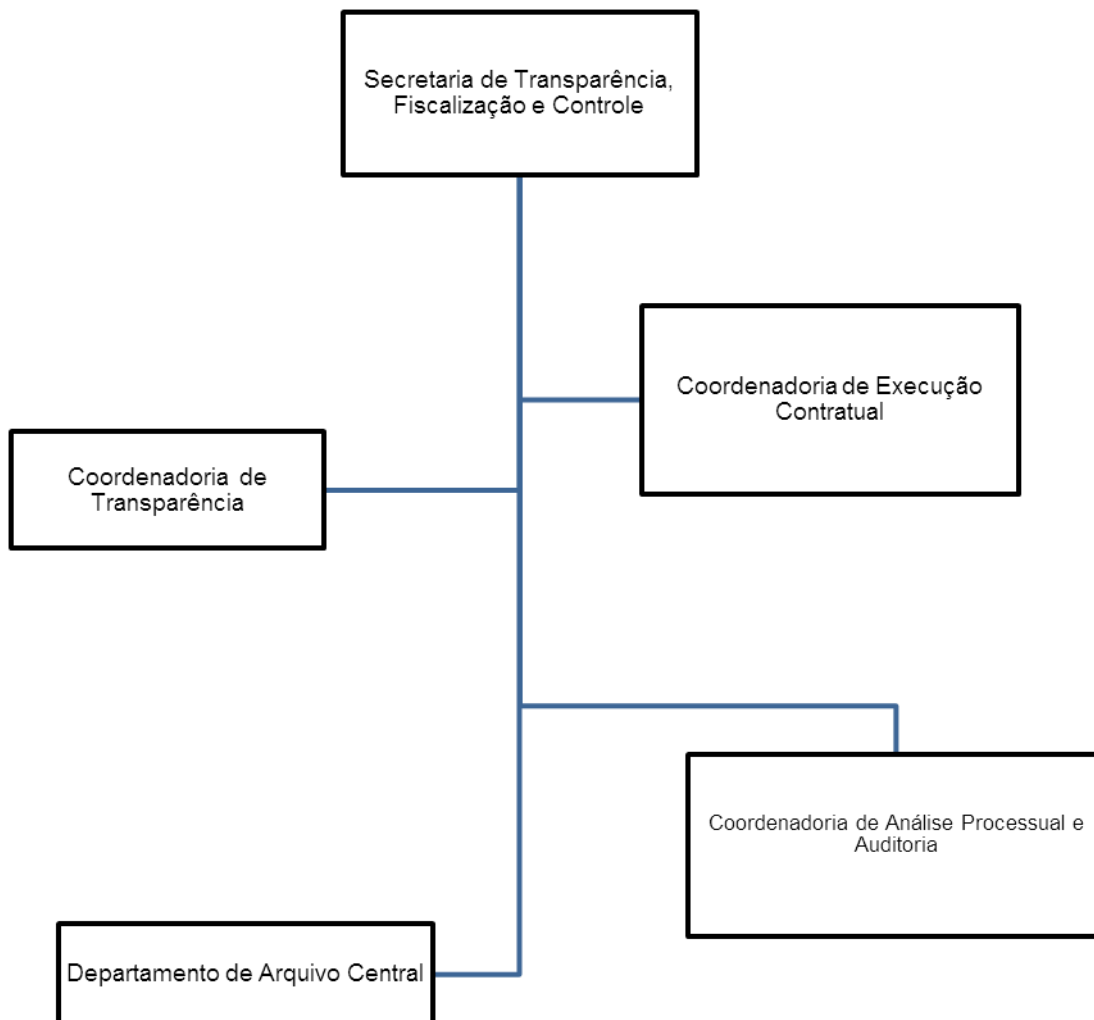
Secretaria de Transparência, Fiscalização e Controle

Coordenadoria de Execução Contratual

Coordenadoria de Transparência

Coordenadoria de Análise Processual e Auditoria

Departamento de Arquivo Central